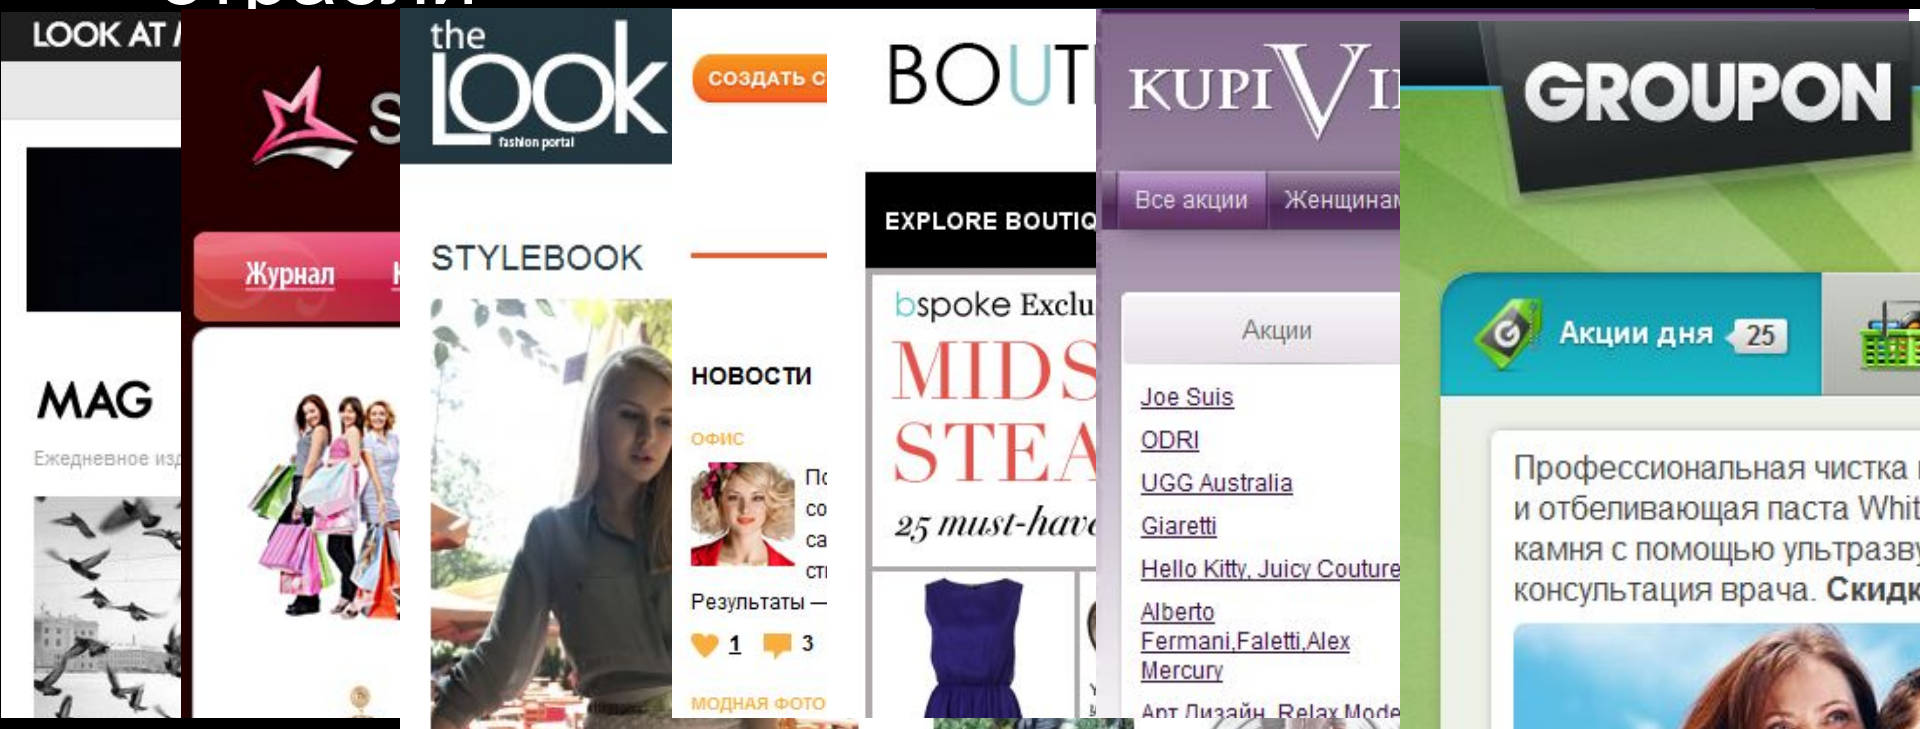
LOOK AT

MAG

Ежедневное изд

S

Журнал

the LOOK fashion portal

STYLEBOOK

СОЗДАТЬ С

НОВОСТИ

ОФИС

По
со
са
ст

Результаты —

1 3

МОДНАЯ ФОТО

BOUT

EXPLORE BOUTIQ

bspoke Exclu

MIDS
STEA

25 must-have

KUPIVI

Все акции Женщинам

Акции

Joe Suis
ODRI
UGG Australia
Giaretti
Hello Kitty, Juicy Couture
Alberto Fermani,Faletti,Alex Mercury
Арт Дизайн, Relax Mode

GROUPON

Акции дня 25

Профессиональная чистка и отбеливающая паста Whit камня с помощью ультразву консультация врача. Скидк